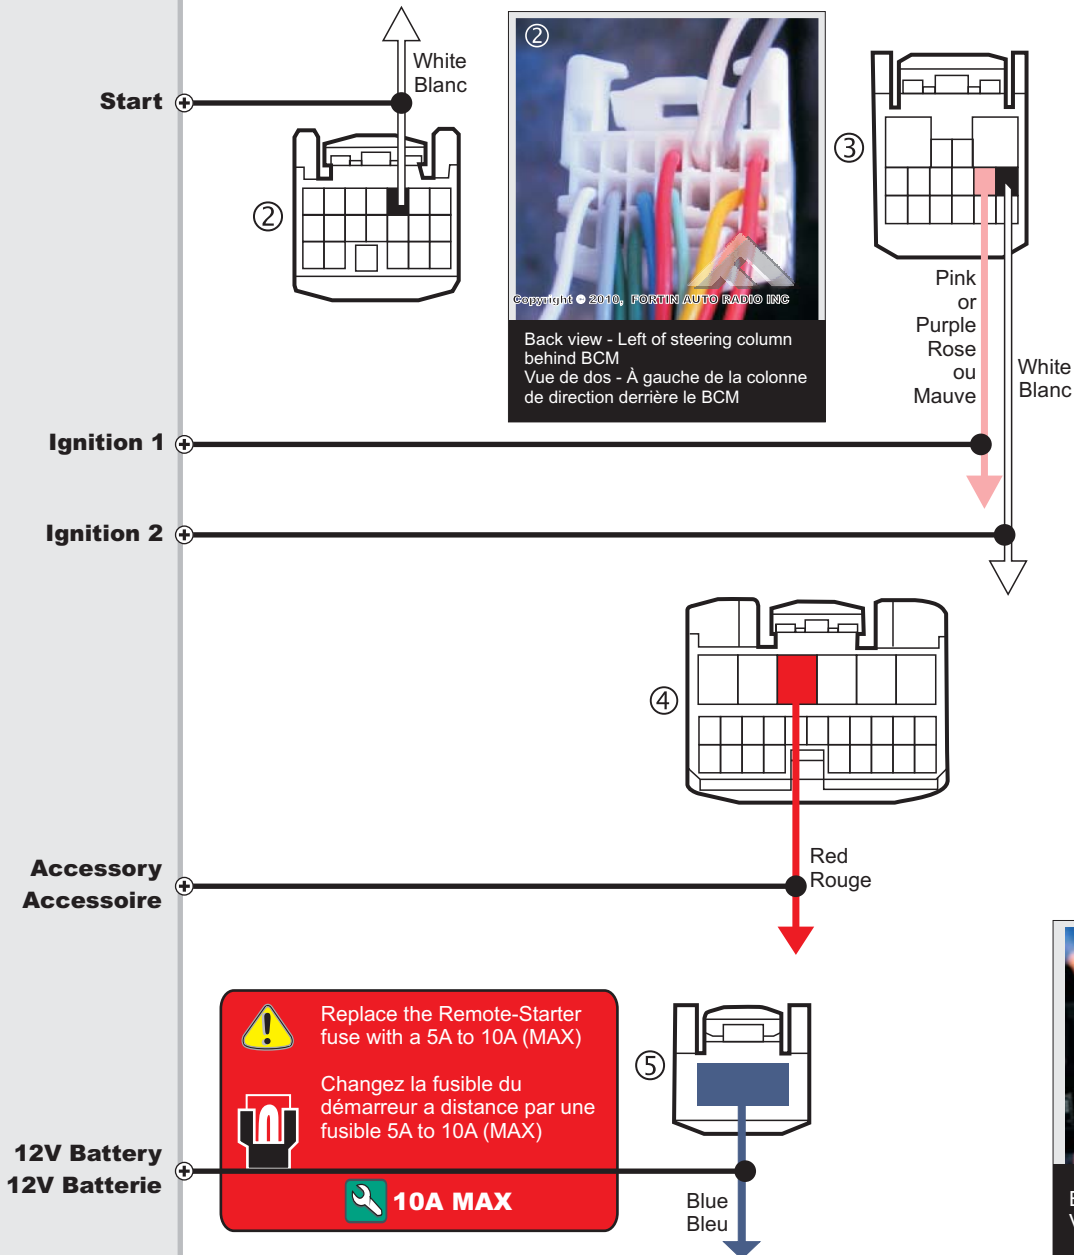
Start

White
Blanc

②

②

Copyright © 2010, FORTIN AUTO RADIO INC

Back view - Left of steering column behind BCM
Vue de dos - À gauche de la colonne de direction derrière le BCM

③

Pink
or
Purple
Rose
ou
Mauve

White
Blanc

Ignition 1

Ignition 2

④

Red
Rouge

Accessory
Accessoire

Replace the Remote-Starter fuse with a 5A to 10A (MAX)

Changez la fusible du démarreur a distance par une fusible 5A to 10A (MAX)

10A MAX

⑤

12V Battery
12V Batterie

Blue
Bleu